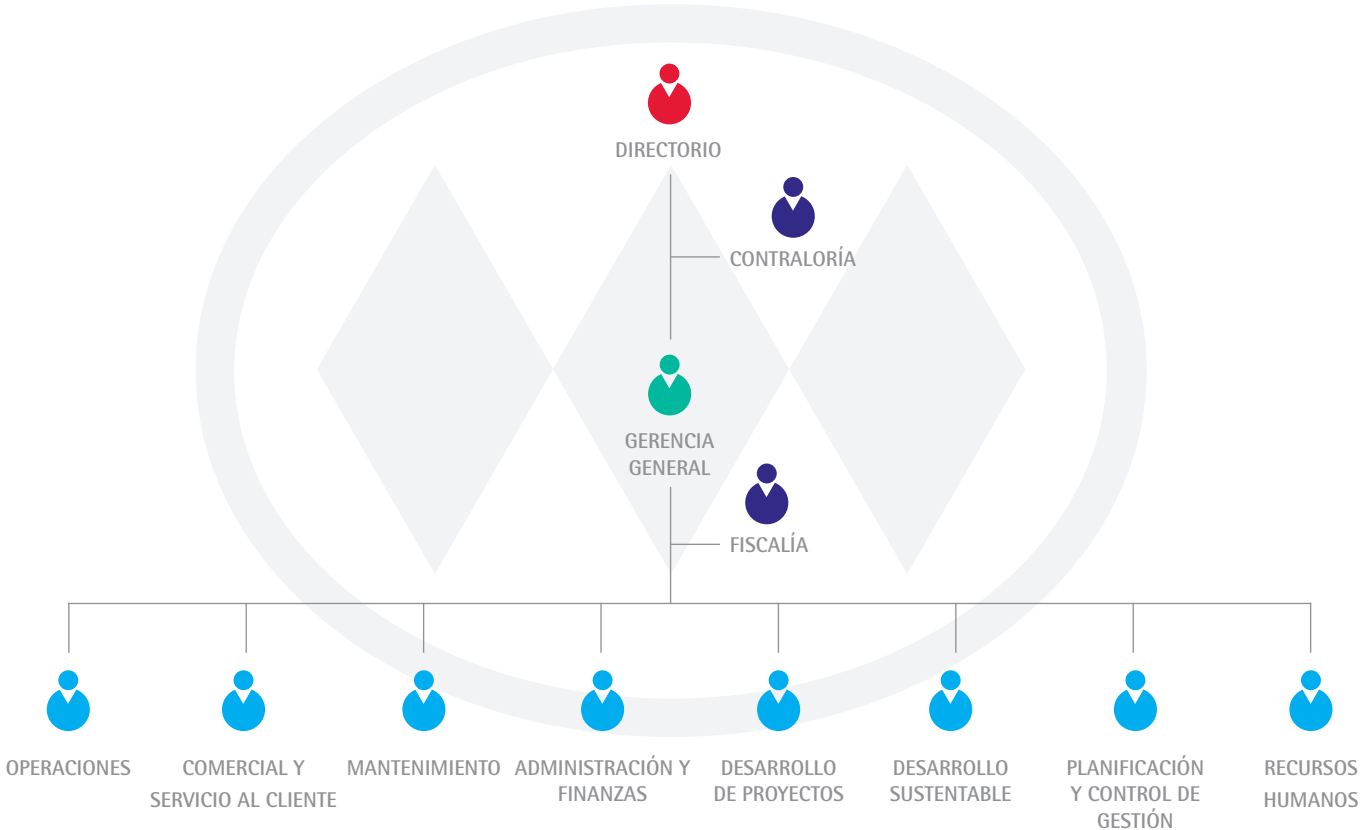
DIRECTORIO

CONTRALORÍA

GERENCIA GENERAL

FISCALÍA

OPERACIONES

COMERCIAL Y SERVICIO AL CLIENTE

MANTENIMIENTO

ADMINISTRACIÓN Y FINANZAS

DESARROLLO DE PROYECTOS

DESARROLLO SUSTENTABLE

PLANIFICACIÓN Y CONTROL DE GESTIÓN

RECURSOS HUMANOS